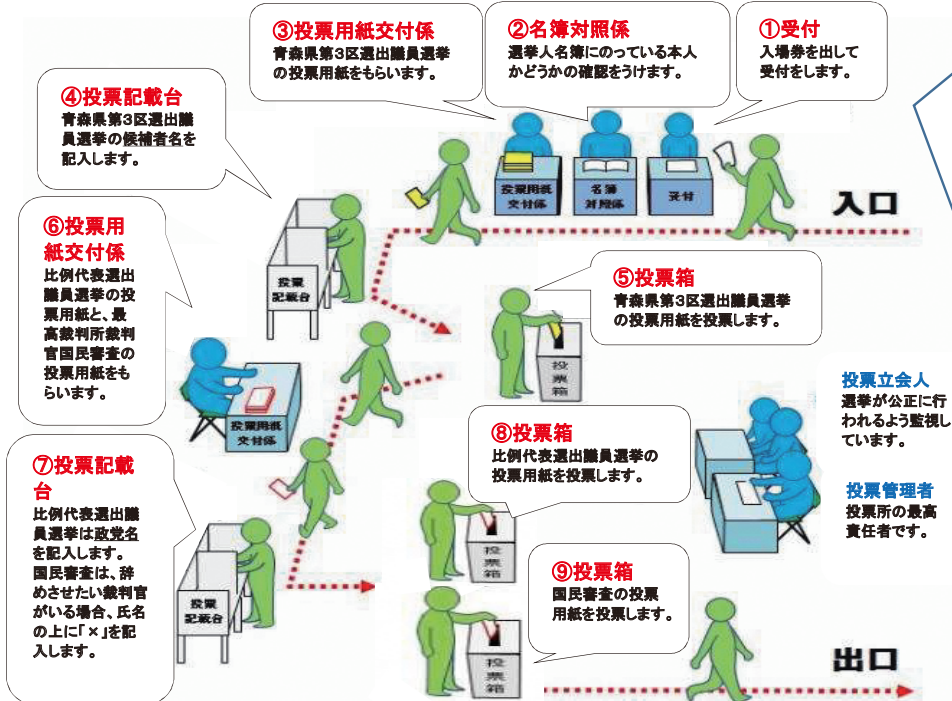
③投票用紙交付係
青森県第3区選出議員選挙の投票用紙をもらいます。

②名簿対照係
選挙人名簿にのっている本人かどうかの確認をうけます。

①受付
入場券を出して受付をします。

④投票記載台
青森県第3区選出議員選挙の候補者名を記入します。

投票用紙交付係

名簿対照係

受付

入口

⑥投票用紙交付係
比例代表選出議員選挙の投票用紙と、最高裁判所裁判官国民審査の投票用紙をもらいます。

投票記載台

⑤投票箱
青森県第3区選出議員選挙の投票用紙を投票します。

投票箱

投票立会人
選挙が公正に行われるよう監視しています。

投票用紙交付係

⑧投票箱
比例代表選出議員選挙の投票用紙を投票します。

⑦投票記載台
比例代表選出議員選挙は政党名を記入します。
国民審査は、辞めさせたい裁判官がいる場合、氏名の上に「×」を記入します。

投票管理者
投票所の最高責任者です。

投票箱

⑨投票箱
国民審査の投票用紙を投票します。

投票記載台

投票箱

出口